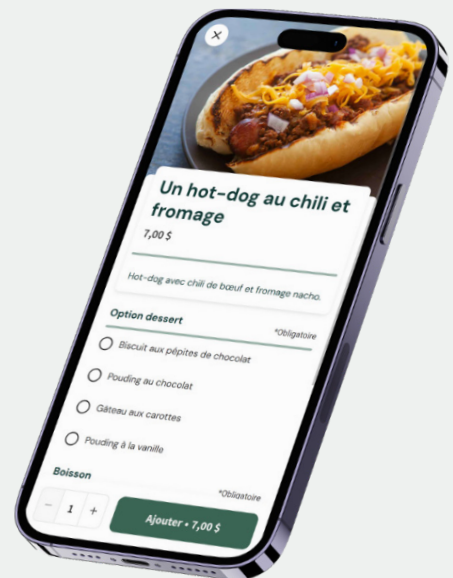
×

Un hot-dog au chili et fromage

7,00 $

Hot-dog avec chili de bœuf et fromage nacho.

Option dessert

*Obligatoire

Biscuit aux pépites de chocolat

Pouding au chocolat

Gâteau aux carottes

Pouding à la vanille

Boisson

*Obligatoire

−

1

+

Ajouter • 7,00 $